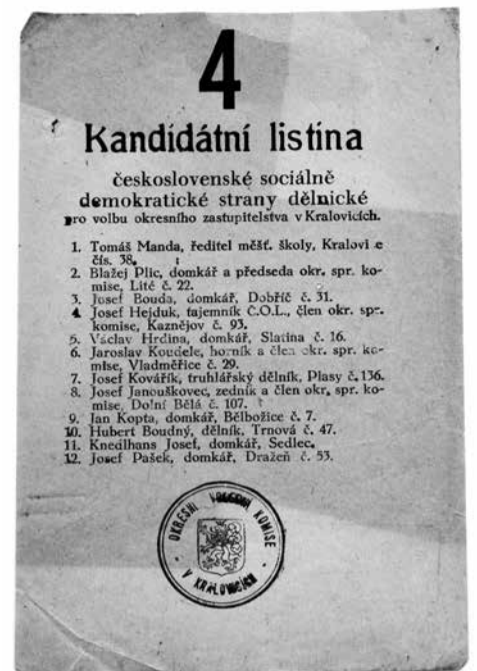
4

Kandidátní listina

československé sociálně demokratické strany dělnické pro volbu okresního zastupitelstva v Kralovicích.

1. Tomáš Manda, ředitel měšť. školy, Kralovice čís. 38.
2. Blažej Plic, domkář a předseda okr. spr. komise, Lité č. 22.
3. Josef Bouda, domkář, Dobříč č. 31.
4. Josef Hejduk, tajemník Č.O.L., člen okr. spr. komise, Kaznějov č. 93.
5. Václav Hrdina, domkář, Slatina č. 16.
6. Jaroslav Koudele, horník a člen okr. spr. komise, Vladměřice č. 29.
7. Josef Kovářík, truhlářský dělník, Plasy č. 136.
8. Josef Janouškovec, zedník a člen okr. spr. komise, Dolní Bělá č. 107.
9. Jan Kopta, domkář, Bělbožice č. 7.
10. Hubert Boudný, dělník, Trnová č. 47.
11. Knedlhans Josef, domkář, Sedlec.
12. Josef Pašek, domkář, Dražeň č. 53.

OKRESNÍ VOLEBNÍ KOMISE V KRALOVICÍCH